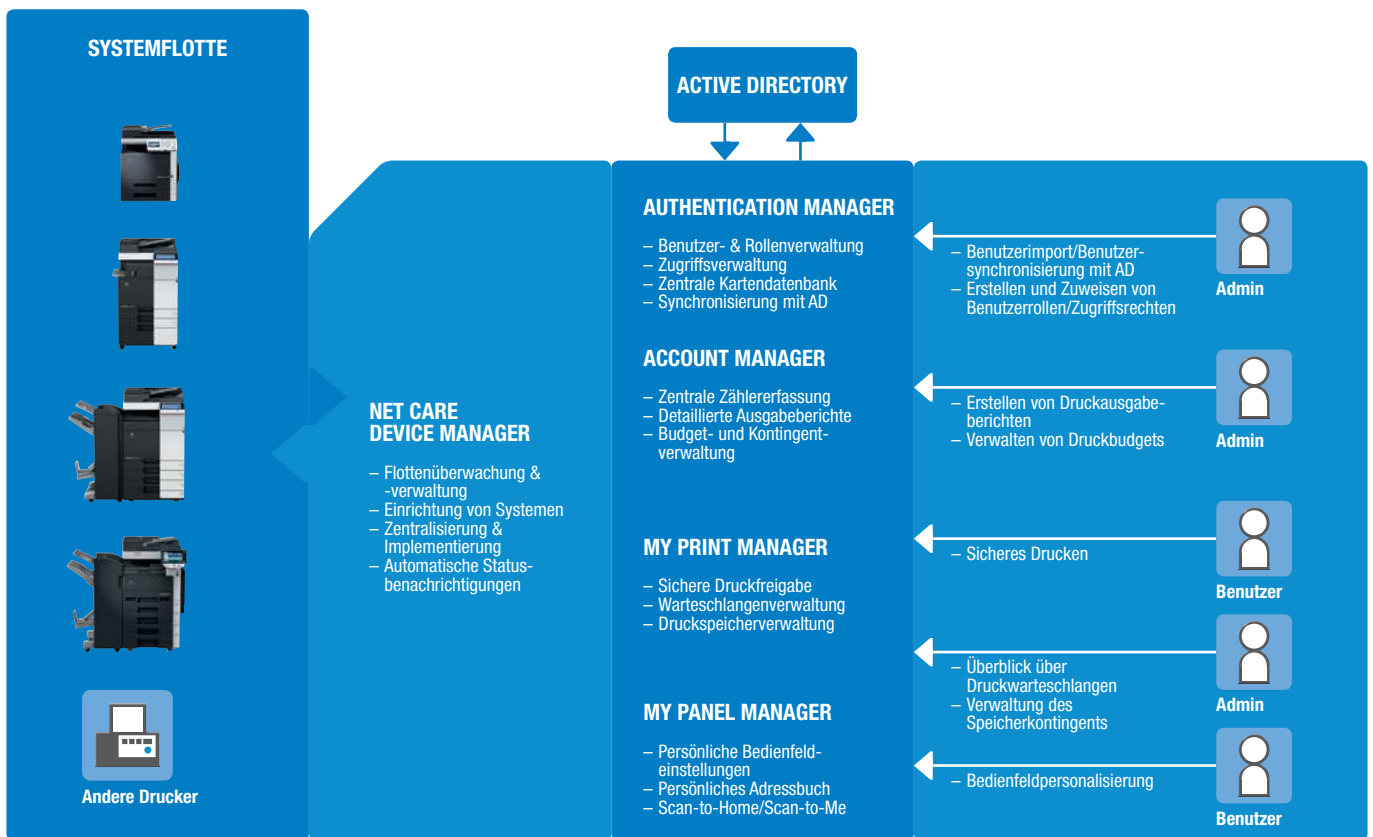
SYSTEMFLOTTE

Andere Drucker

ACTIVE DIRECTORY

NET CARE DEVICE MANAGER

– Flottenüberwachung & -verwaltung
– Einrichtung von Systemen
– Zentralisierung & Implementierung
– Automatische Statusbenachrichtigungen

AUTHENTICATION MANAGER

– Benutzer- & Rollenverwaltung
– Zugriffsverwaltung
– Zentrale Kartendatenbank
– Synchronisierung mit AD

ACCOUNT MANAGER

– Zentrale Zählererfassung
– Detaillierte Ausgabeberichte
– Budget- und Kontingentverwaltung

MY PRINT MANAGER

– Sichere Druckfreigabe
– Warteschlangenverwaltung
– Druckspeicherverwaltung

MY PANEL MANAGER

– Persönliche Bedienfeldeinstellungen
– Persönliches Adressbuch
– Scan-to-Home/Scan-to-Me

– Benutzerimport/Benutzersynchronisierung mit AD
– Erstellen und Zuweisen von Benutzerrollen/Zugriffsrechten

Admin

– Erstellen von Druckausgabeberichten
– Verwalten von Druckbudgets

Admin

– Sicheres Drucken

Benutzer

– Überblick über Druckwarteschlangen
– Verwaltung des Speicherkontingents

Admin

– Bedienfeldpersonalisierung

Benutzer